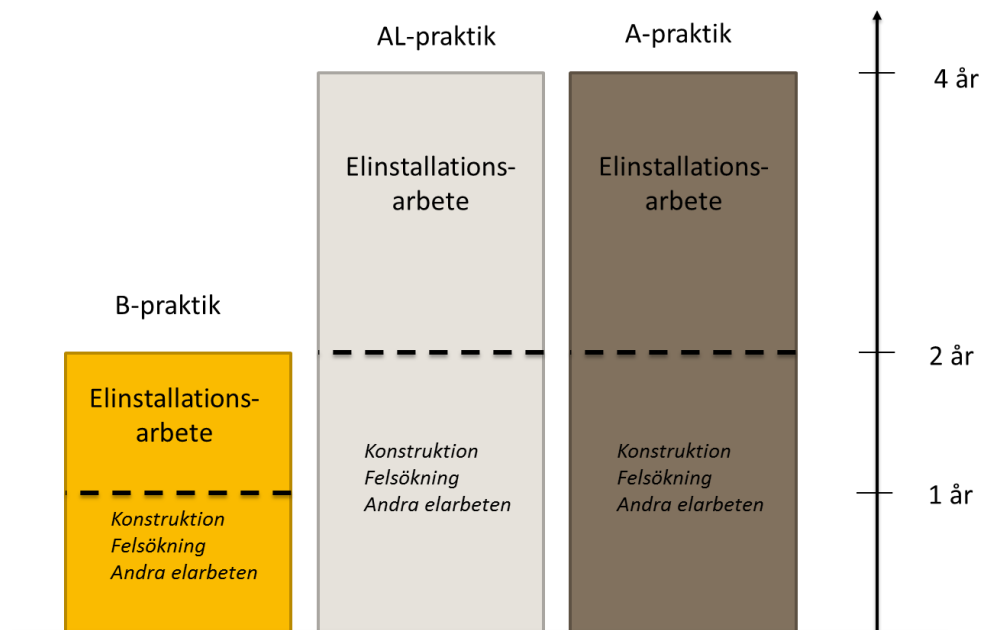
B-praktik

Elinstallations-arbete

Konstruktion
Felsökning
Andra elarbeten

AL-praktik

Elinstallations-arbete

Konstruktion
Felsökning
Andra elarbeten

A-praktik

Elinstallations-arbete

Konstruktion
Felsökning
Andra elarbeten

4 år

2 år

1 år